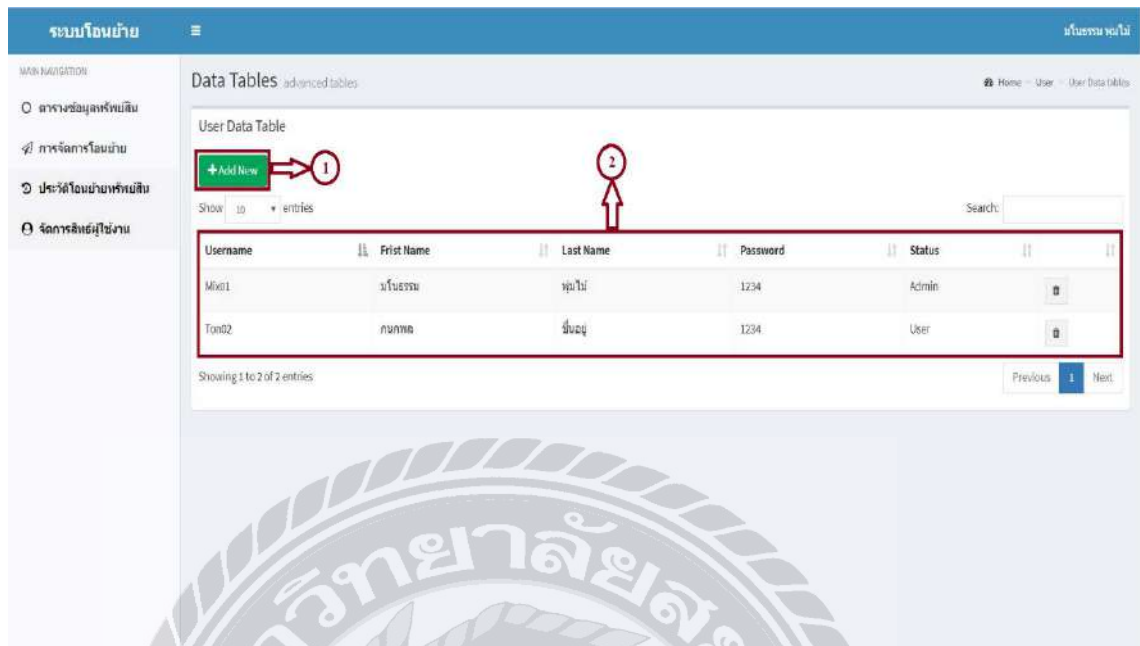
ระบบโอนย้าย

มโนธรรม พุนไม่

MAIN NAVIGATION

ตารางข้อมูลทรัพย์สิน

การจัดการโอนย้าย

ประวัติโอนย้ายทรัพย์สิน

จัดการสิทธิ์ผู้ใช้งาน

Data Tables advanced tables

Home > User > User Data tables

User Data Table

+ Add New

1

2

Show 10 entries

Search:

| Username | Frist Name | Last Name | Password | Status | |
|---|---|---|---|---|---|
| Mix01 | มโนธรรม | พุนไม่ | 1234 | Admin | |
| Ton02 | กนกพล | ชื่นอยู่ | 1234 | User | |

Showing 1 to 2 of 2 entries

Previous 1 Next